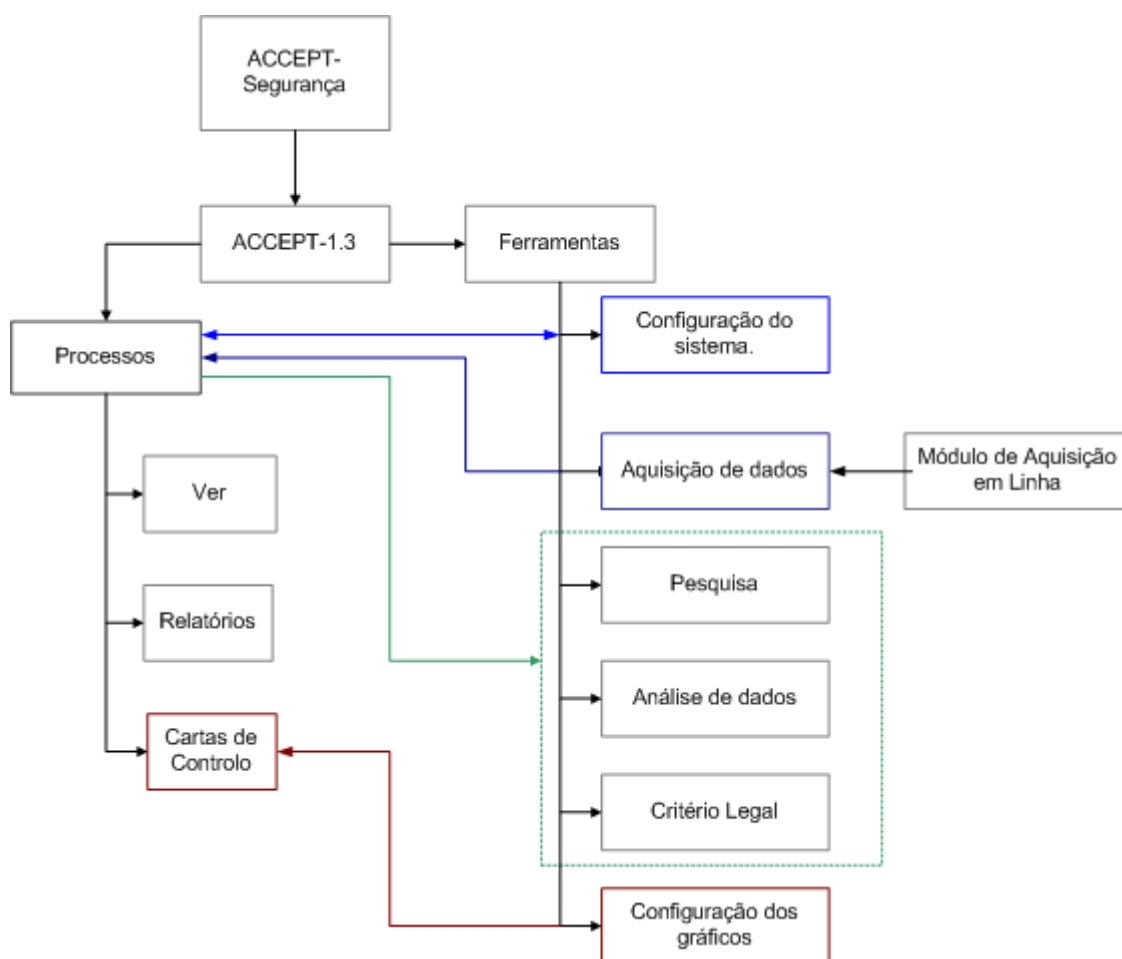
ACCEPT-Segurança

ACCEPT-1.3

Ferramentas

Processos

Configuração do sistema.

Aquisição de dados

Módulo de Aquisição em Linha

Ver

Relatórios

Cartas de Controlo

Pesquisa

Análise de dados

Critério Legal

Configuração dos gráficos